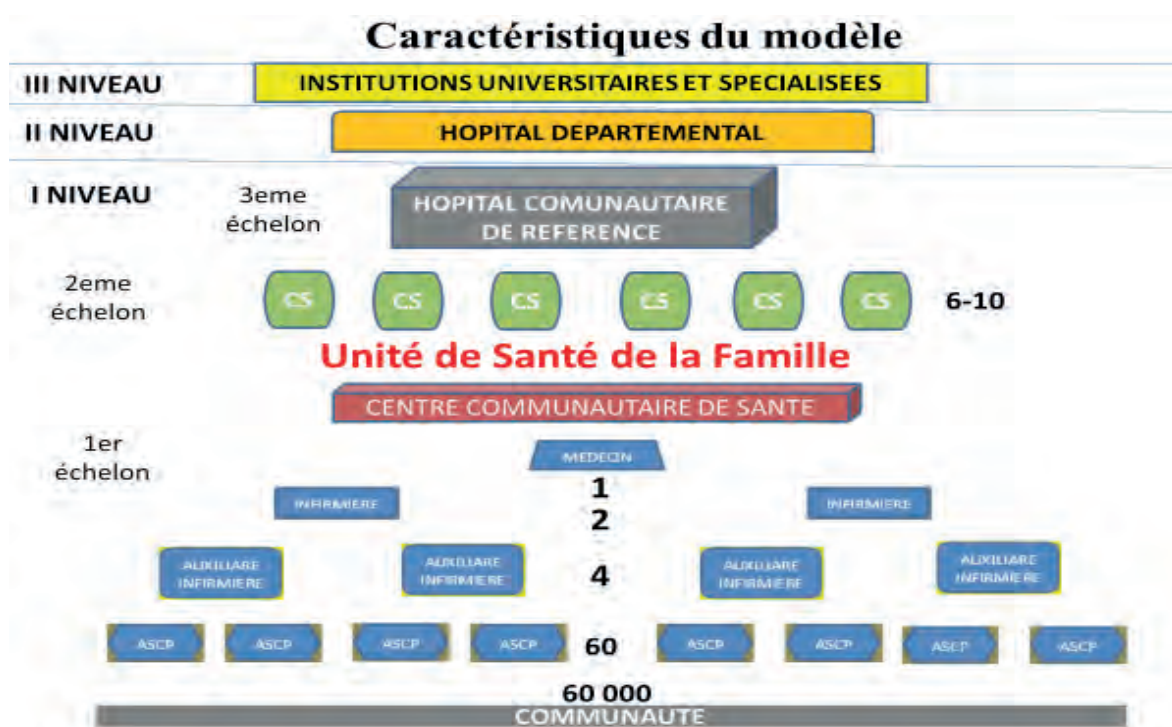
Caractéristiques du modèle

III NIVEAU

INSTITUTIONS UNIVERSITAIRES ET SPECIALISEES

II NIVEAU

HOPITAL DEPARTEMENTAL

I NIVEAU

3eme échelon

HOPITAL COMUNAUTAIRE DE REFERENCE

2eme échelon

CS CS CS CS CS CS 6-10

Unité de Santé de la Famille

CENTRE COMMUNAUTAIRE DE SANTE

1er échelon

MEDECIN

1

INFIRMIERE INFIRMIERE

2

AUXILIARE INFIRMIERE AUXILIARE INFIRMIERE AUXILIARE INFIRMIERE AUXILIARE INFIRMIERE

4

ASCP ASCP ASCP ASCP 60 ASCP ASCP ASCP ASCP

60 000

COMMUNAUTE